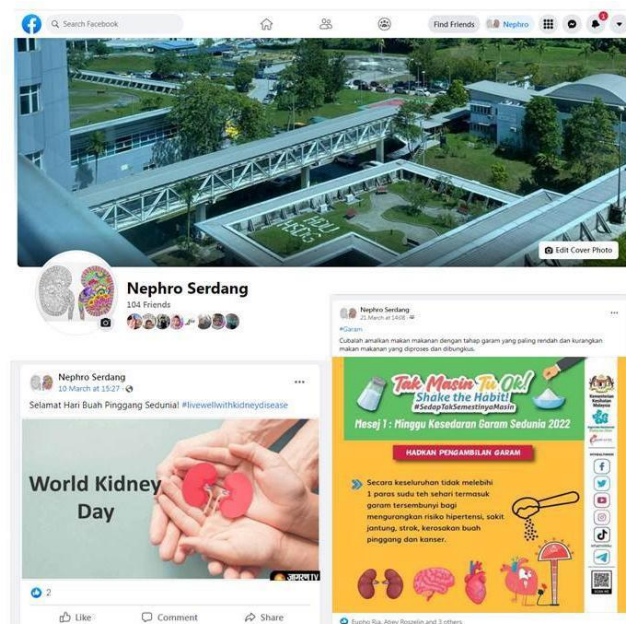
Search Facebook

Find Friends Nephro

Edit Cover Photo

Nephro Serdang

104 Friends

Nephro Serdang
10 March at 15:27

Selamat Hari Buah Pinggang Sedunia! #livewellwithkidneydisease

World Kidney Day

2

Like Comment Share

Nephro Serdang
21 March at 14:08

#Garam

Cubalah amalkan makan makanan dengan tahap garam yang paling rendah dan kurangkan makan makanan yang diproses dan dibungkus.

Tak Masin Tu Ok!
Shake the Habit!
#SedapTakSemestinyaMasin

Mesej 1 : Minggu Kesedaran Garam Sedunia 2022

HADKAN PENGAMBILAN GARAM

Secara keseluruhan tidak melebihi 1 paras sudu teh sehari termasuk garam tersembunyi bagi mengurangkan risiko hipertensi, sakit jantung, strok, kerosakan buah pinggang dan kanser.

Kementerian Kesihatan Malaysia

Eusho Ria, Atey Roszelin and 3 others